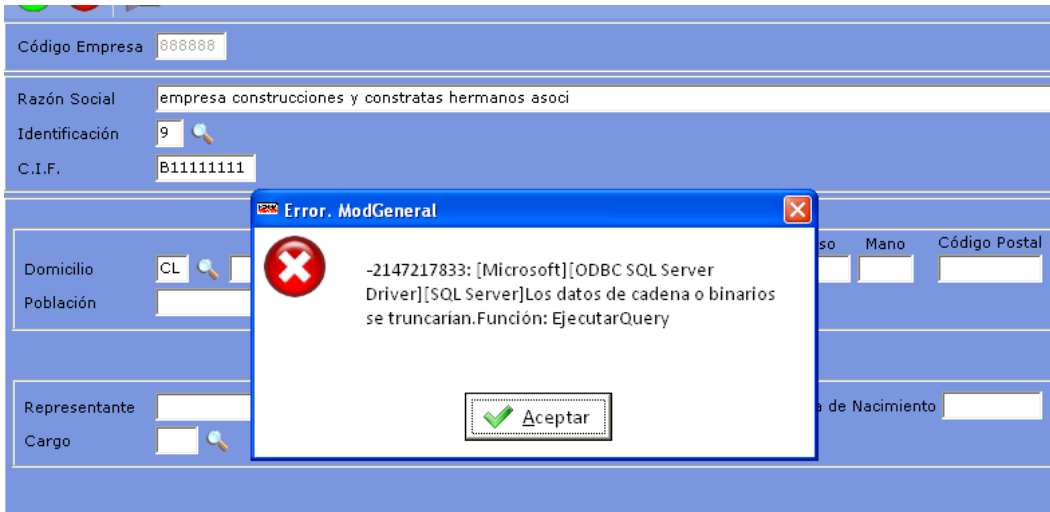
Código Empresa 888888

Razón Social empresa construcciones y constratas hermanos asoci

Identificación 9

C.I.F. B11111111

Error. ModGeneral

-2147217833: [Microsoft][ODBC SQL Server Driver][SQL Server]Los datos de cadena o binarios se truncarían.Función: EjecutarQuery

Aceptar

Domicilio CL

Población

so Mano Código Postal

Representante

Cargo

a de Nacimiento